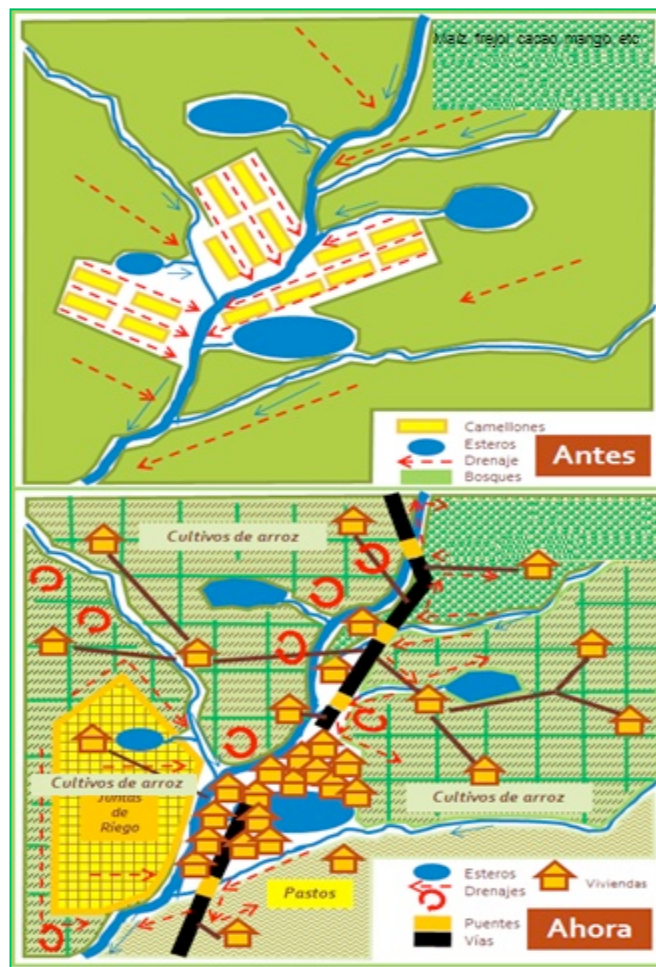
Maíz, frejol, cacao, mango, etc.

Camellones
Esteros
Drenaje
Bosques
Antes

Cultivos de arroz

Cultivos de arroz
Juntas de Riego

Cultivos de arroz

Pastos

Esteros
Drenajes
Viviendas
Puentes
Vías
Ahora